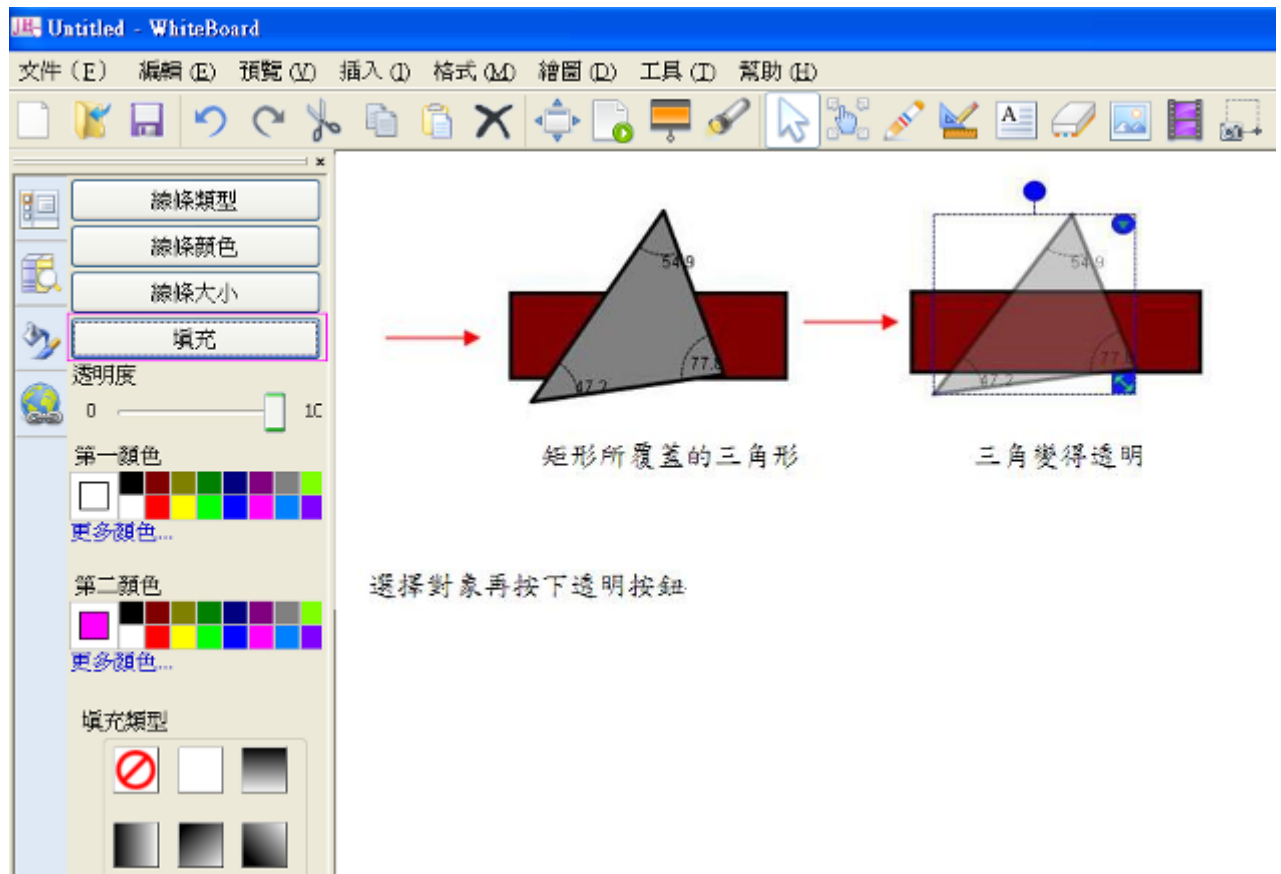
Untitled - WhiteBoard

文件 (F) 編輯 (E) 預覽 (V) 插入 (I) 格式 (M) 繪圖 (D) 工具 (T) 幫助 (H)

線條類型
線條顏色
線條大小
填充
透明度
0 10

第一顏色
更多顏色...

第二顏色
更多顏色...

填充類型

54.9
77.3
47.2

54.9
77.3
47.2

矩形所覆蓋的三角形

三角變得透明

選擇對象再按下透明按鈕